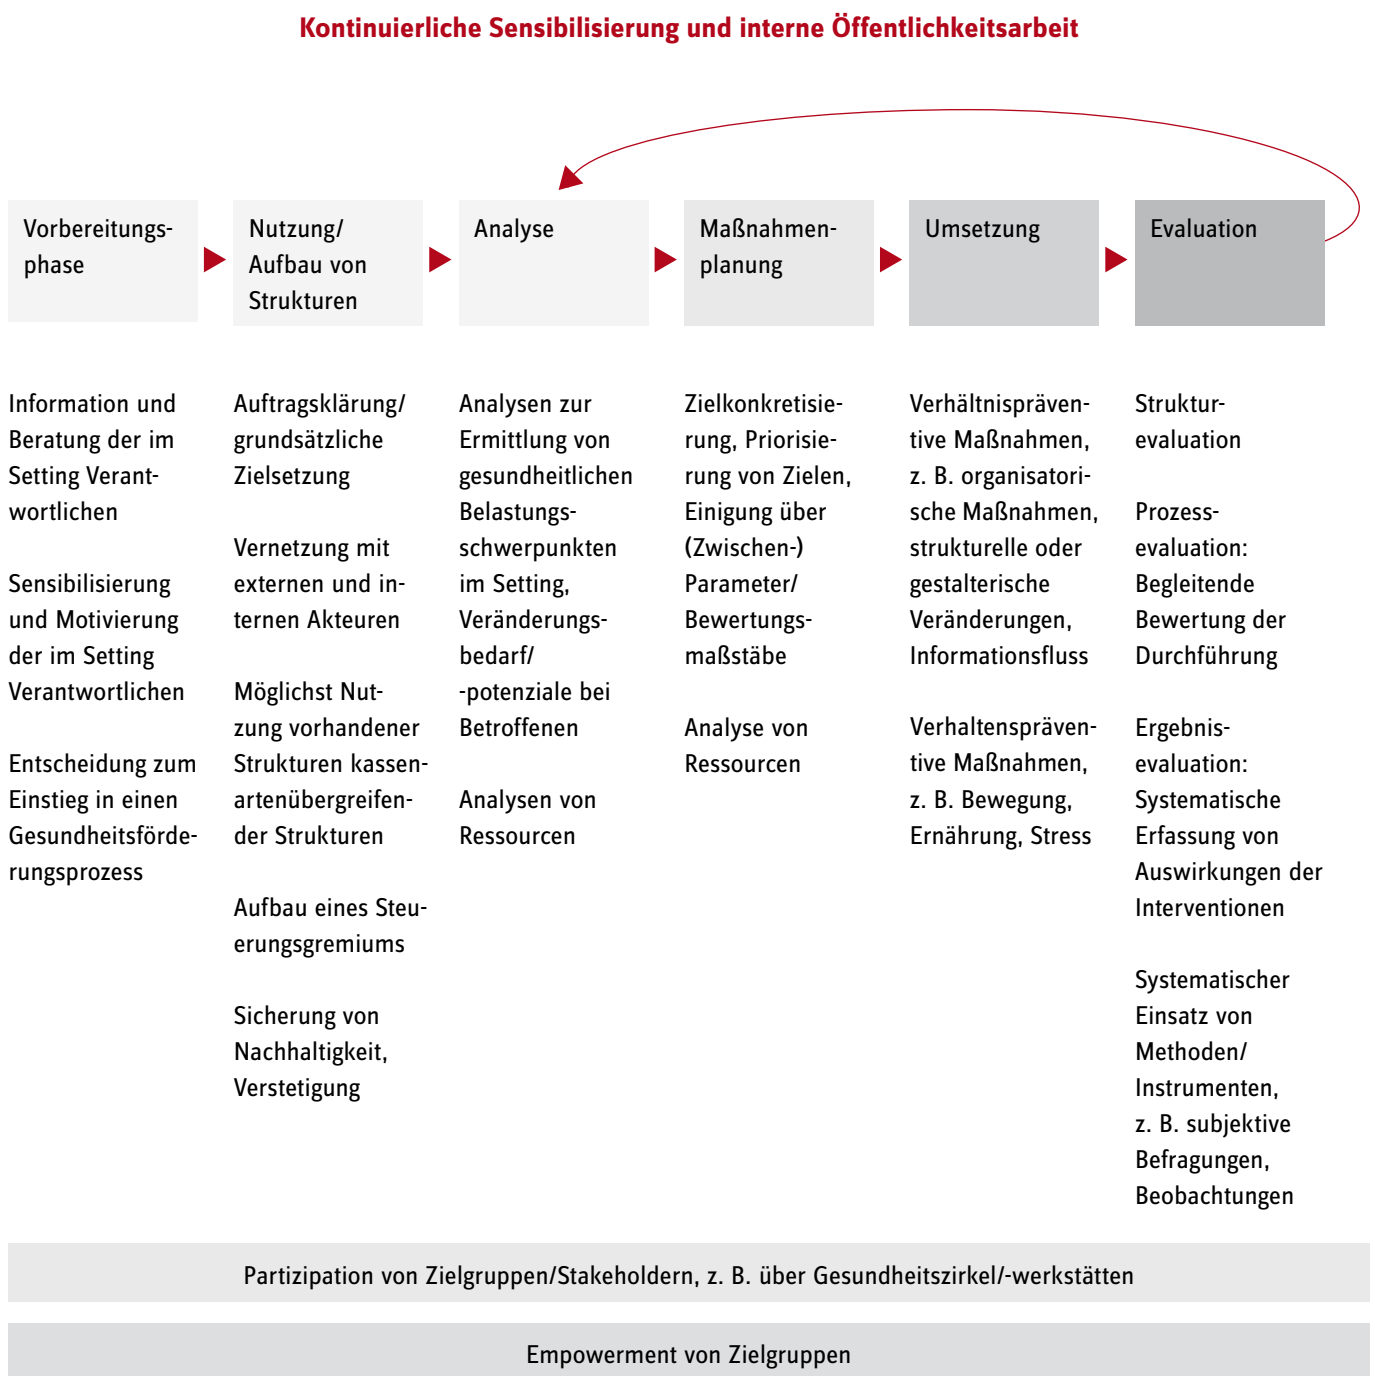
Kontinuierliche Sensibilisierung und interne Öffentlichkeitsarbeit

Vorbereitungsphase

Nutzung/ Aufbau von Strukturen

Analyse

Maßnahmenplanung

Umsetzung

Evaluation

Information und Beratung der im Setting Verantwortlichen

Sensibilisierung und Motivierung der im Setting Verantwortlichen

Entscheidung zum Einstieg in einen Gesundheitsförderungsprozess

Auftragsklärung/ grundsätzliche Zielsetzung

Vernetzung mit externen und internen Akteuren

Möglichst Nutzung vorhandener Strukturen kassenartenübergreifender Strukturen

Aufbau eines Steuerungsgremiums

Sicherung von Nachhaltigkeit, Verstetigung

Analysen zur Ermittlung von gesundheitlichen Belastungsschwerpunkten im Setting, Veränderungsbedarf/ -potenziale bei Betroffenen

Analysen von Ressourcen

Zielkonkretisierung, Priorisierung von Zielen, Einigung über (Zwischen-) Parameter/ Bewertungsmaßstäbe

Analyse von Ressourcen

Verhältnispräventive Maßnahmen, z. B. organisatorische Maßnahmen, strukturelle oder gestalterische Veränderungen, Informationsfluss

Verhaltenspräventive Maßnahmen, z. B. Bewegung, Ernährung, Stress

Strukturevaluation

Prozessevaluation: Begleitende Bewertung der Durchführung

Ergebnisevaluation: Systematische Erfassung von Auswirkungen der Interventionen

Systematischer Einsatz von Methoden/ Instrumenten, z. B. subjektive Befragungen, Beobachtungen

Partizipation von Zielgruppen/Stakeholdern, z. B. über Gesundheitszirkel/-werkstätten

Empowerment von Zielgruppen